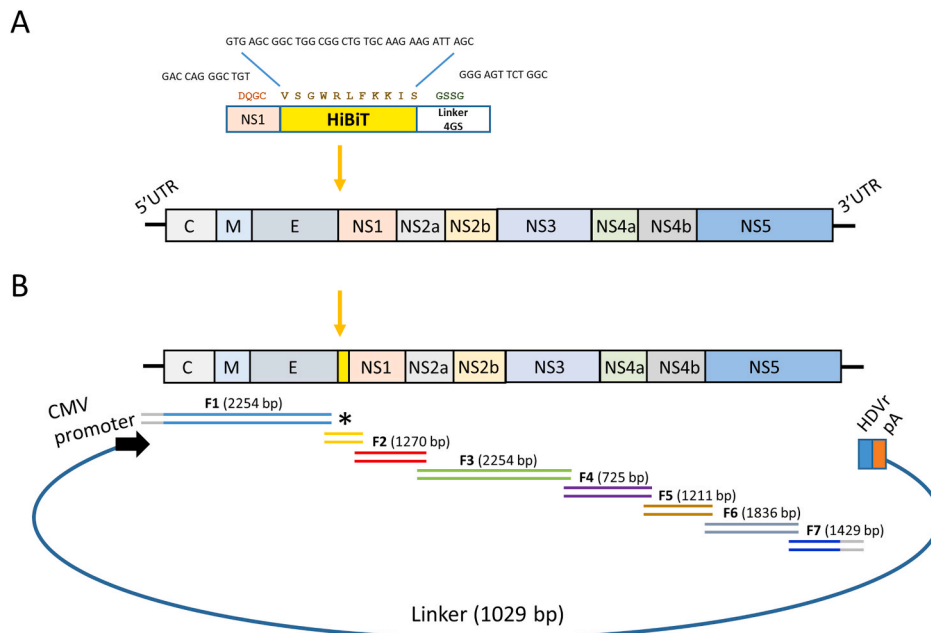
A

GTG AGC GGC TGG CGG CTG TGC AAG AAG ATT AGC

GAC CAG GGC TGT

GGG AGT TCT GGC

DQGC V S G W R L F K K I S GSSG

NS1 HiBiT Linker 4GS

5'UTR

C M E NS1 NS2a NS2b NS3 NS4a NS4b NS5

3'UTR

B

C M E NS1 NS2a NS2b NS3 NS4a NS4b NS5

CMV promoter

F1 (2254 bp)

*

F2 (1270 bp)

F3 (2254 bp)

F4 (725 bp)

F5 (1211 bp)

F6 (1836 bp)

F7 (1429 bp)

HDVr pA

Linker (1029 bp)